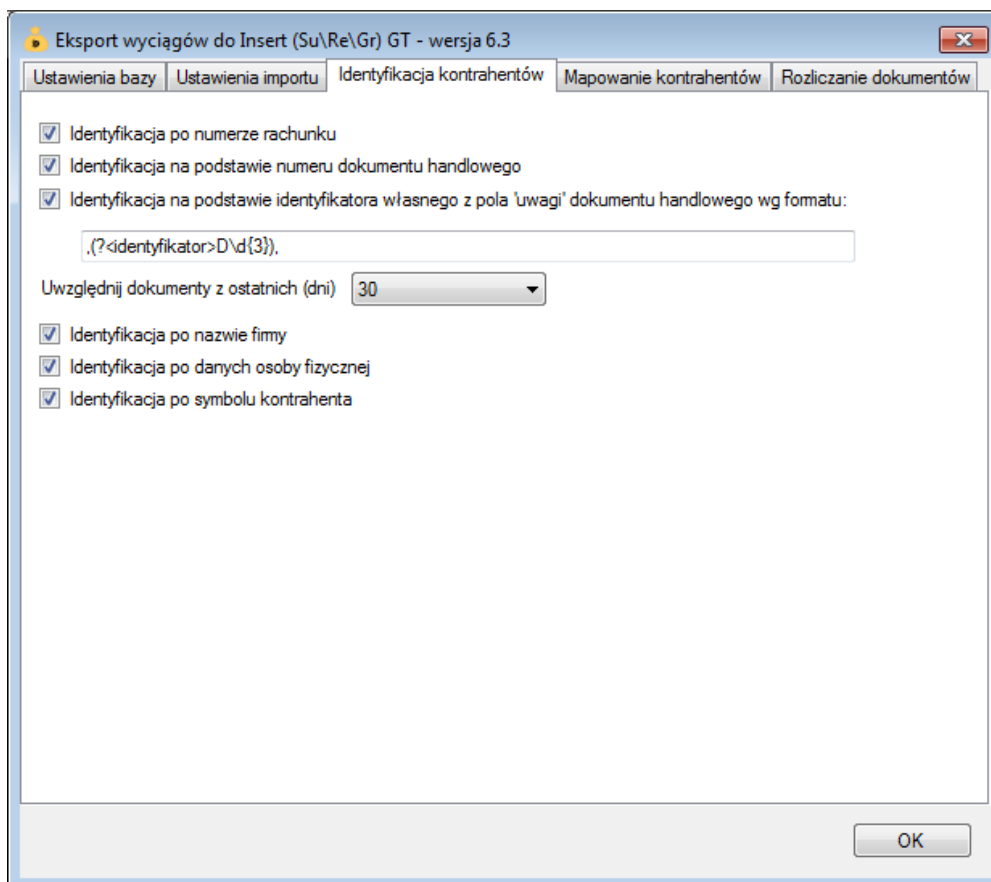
Eksport wyciągów do Insert (Su\Re\Gr) GT - wersja 6.3

Ustawienia bazy | Ustawienia importu | Identyfikacja kontrahentów | Mapowanie kontrahentów | Rozliczanie dokumentów

Identyfikacja po numerze rachunku
Identyfikacja na podstawie numeru dokumentu handlowego
Identyfikacja na podstawie identyfikatora własnego z pola 'uwagi' dokumentu handlowego wg formatu:

,(?<identyfikator>D\d{3}),

Uwzględnij dokumenty z ostatnich (dni) 30

Identyfikacja po nazwie firmy
Identyfikacja po danych osoby fizycznej
Identyfikacja po symbolu kontrahenta

OK